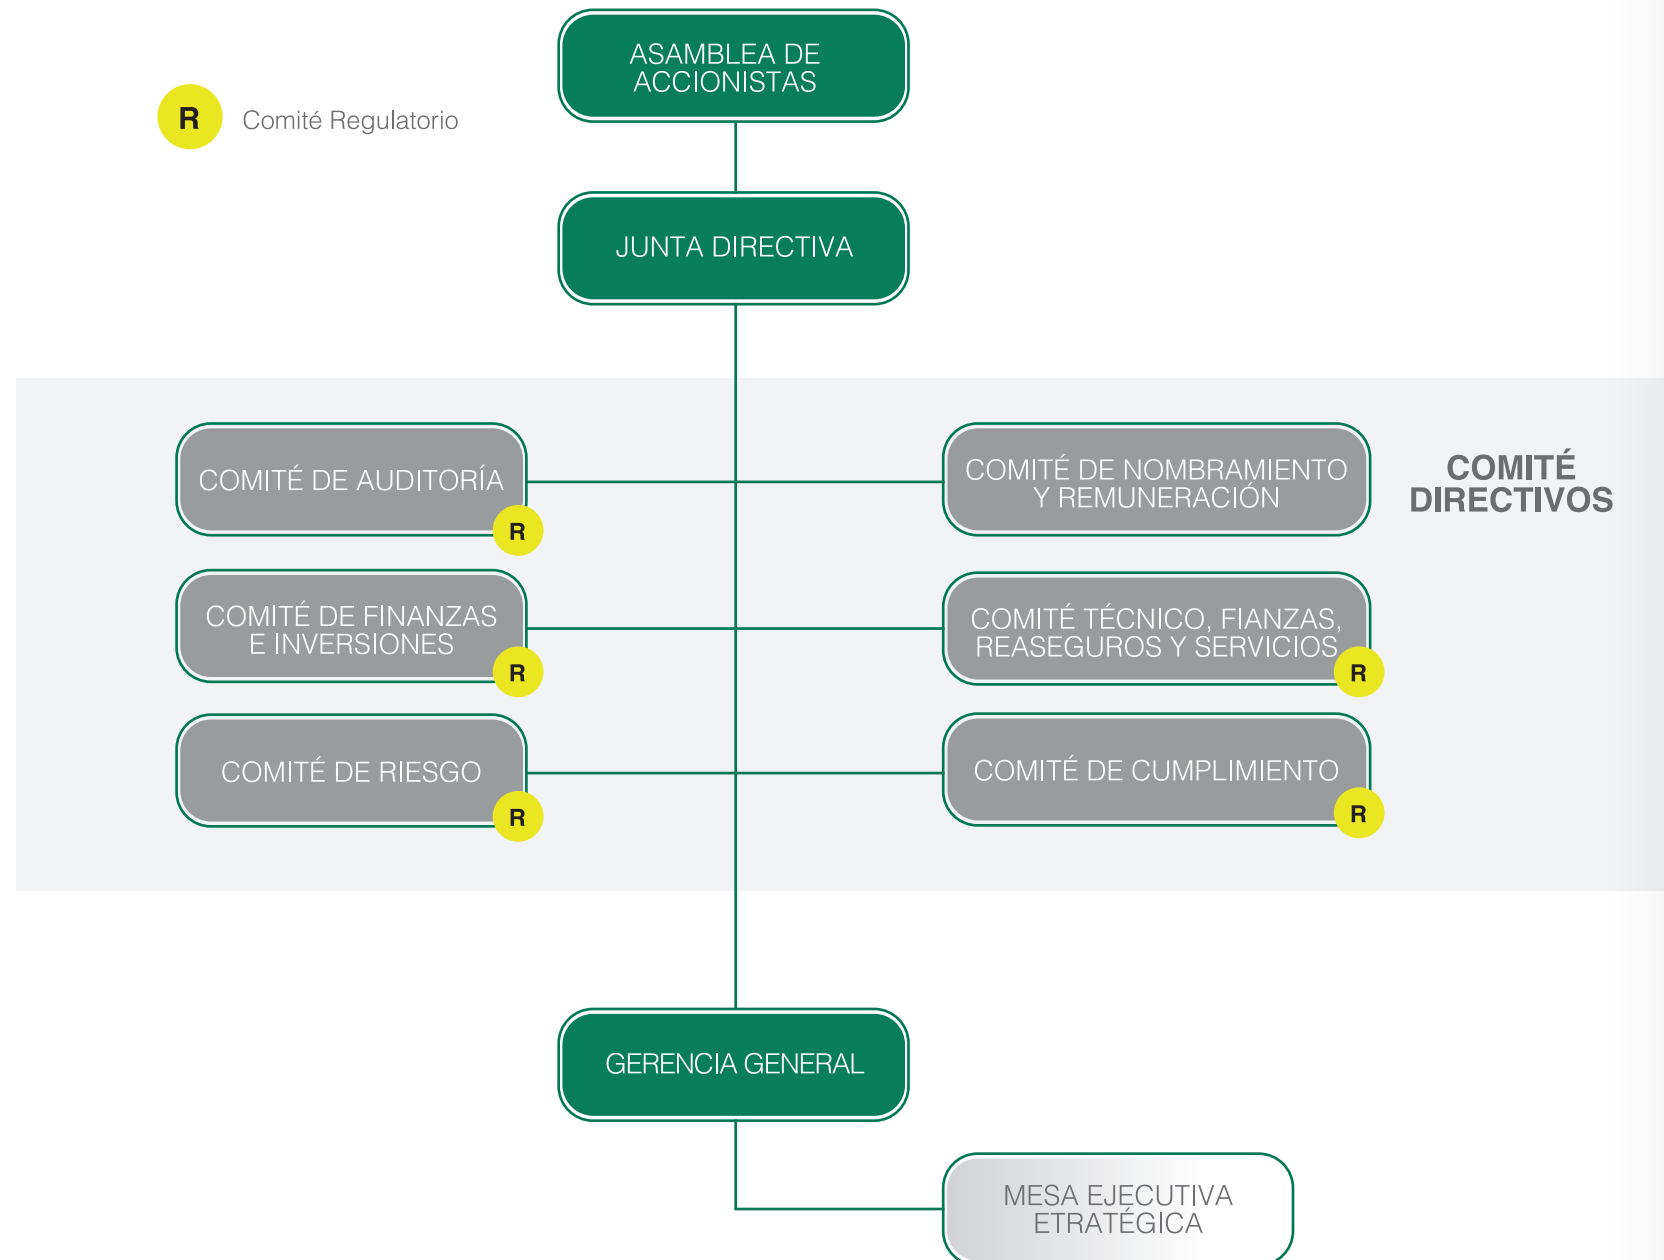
R Comité Regulatorio

ASAMBLEA DE ACCIONISTAS

JUNTA DIRECTIVA

COMITÉ DE AUDITORÍA R

COMITÉ DE NOMBRAMIENTO Y REMUNERACIÓN

COMITÉ DIRECTIVOS

COMITÉ DE FINANZAS E INVERSIONES R

COMITÉ TÉCNICO, FIANZAS, REASEGUROS Y SERVICIOS R

COMITÉ DE RIESGO R

COMITÉ DE CUMPLIMIENTO R

GERENCIA GENERAL

MESA EJECUTIVA ETRATÉGICA